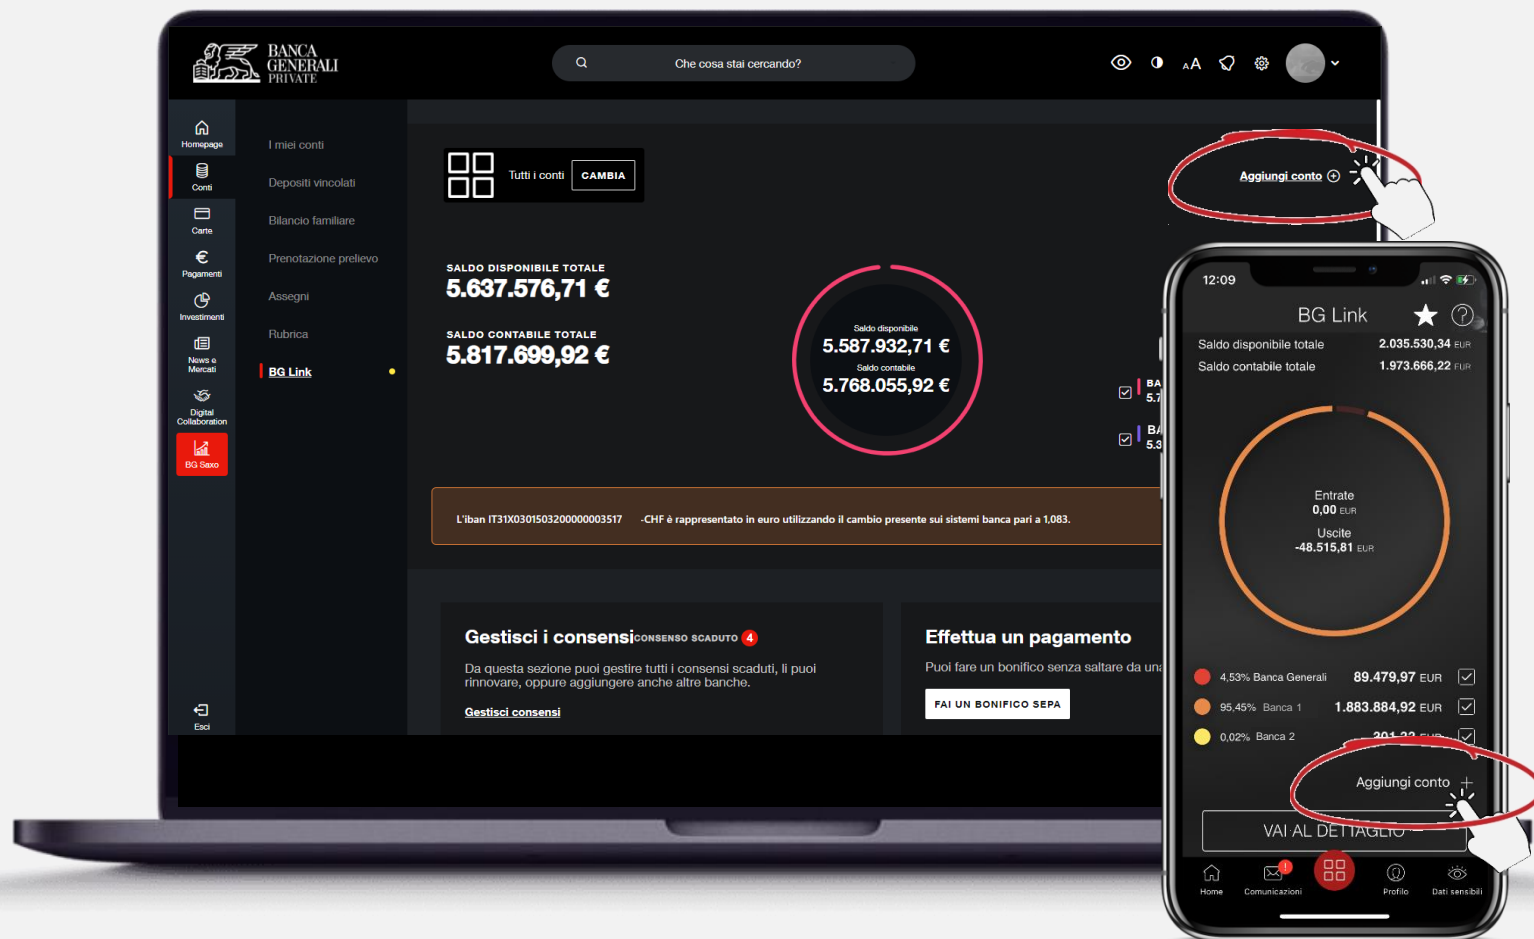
BANCA GENERALI PRIVATE

Che cosa stai cercando?

Homepage
Conti
Carte
Pagamenti
Investimenti
News e Mercati
Digital Collaboration
BG Saxo
Esci

I miei conti
Depositi vincolati
Bilancio familiare
Prenotazione prelievo
Assegni
Rubrica
BG Link

Tutti i conti CAMBIA

Aggiungi conto

SALDO DISPONIBILE TOTALE
5.637.576,71 €

SALDO CONTABILE TOTALE
5.817.699,92 €

Saldo disponibile
5.587.932,71 €
Saldo contabile
5.768.055,92 €

BA
5.7

BA
5.3

L'iban IT31X0301503200000003517 -CHF è rappresentato in euro utilizzando il cambio presente sui sistemi banca pari a 1,083.

Gestisci i consensi CONSENSO SCADUTO 4

Da questa sezione puoi gestire tutti i consensi scaduti, li puoi rinnovare, oppure aggiungere anche altre banche.

Gestisci consensi

Effettua un pagamento

Puoi fare un bonifico senza saltare da una

FAI UN BONIFICO SEPA

12:09

BG Link

Saldo disponibile totale 2.035.530,34 EUR
Saldo contabile totale 1.973.666,22 EUR

Entrate
0,00 EUR
Uscite
-48.515,81 EUR

4,53% Banca Generali 89.479,97 EUR
95,45% Banca 1 1.883.884,92 EUR
0,02% Banca 2 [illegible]

Aggiungi conto

VAI AL DETTAGLIO

Home
Comunicazioni
Profilo
Dati sensibili